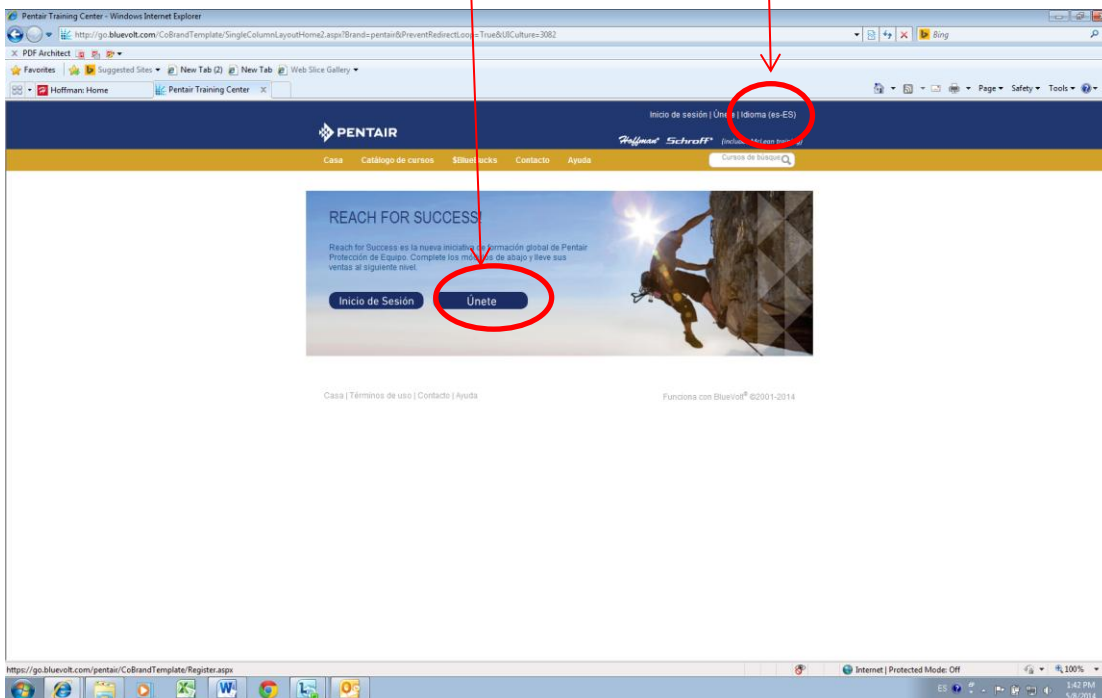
Pentair Training Center - Windows Internet Explorer

http://go.bluevolt.com/CoBrandTemplate/SingleColumnLayoutHome2.aspx?Brand=pentair&PreventRedirectLoop=True&UICulture=3082

Bing

PDF Architect

Favorites | Suggested Sites ▾ | New Tab (2) | New Tab | Web Slice Gallery ▾

Hoffman: Home | Pentair Training Center

Page ▾ Safety ▾ Tools ▾

Inicio de sesión | Únete | Idioma (es-ES)

PENTAIR

Hoffman Schroff (includes McLean training)

Casa | Catálogo de cursos | $BlueBucks | Contacto | Ayuda

Cursos de búsqueda

REACH FOR SUCCESS!

Reach for Success es la nueva iniciativa de formación global de Pentair Protección de Equipo. Complete los módulos de abajo y lleve sus ventas al siguiente nivel.

Inicio de Sesión | Únete

Casa | Términos de uso | Contacto | Ayuda

Funciona con BlueVolt® ©2001-2014

https://go.bluevolt.com/pentair/CoBrandTemplate/Register.aspx

Internet | Protected Mode: Off

100%

ES

1:42 PM
5/8/2014